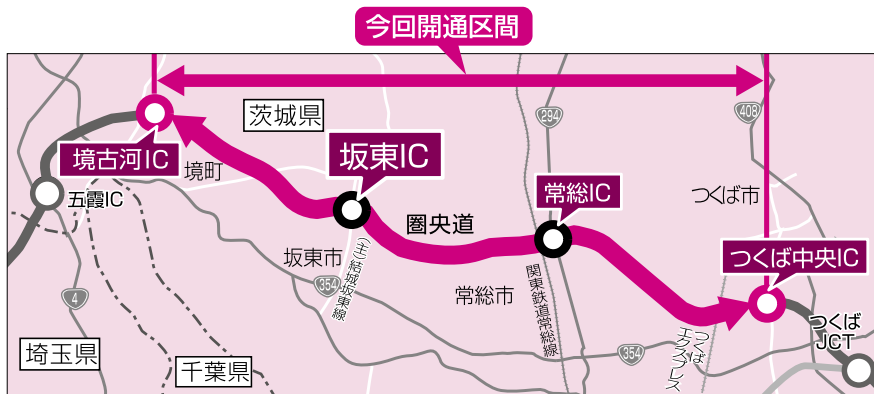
今回開通区間

茨城県

境古河IC

境町

五霞IC

坂東IC

圏央道

常総IC

つくば市

294

408

坂東市

(主)結城坂東線

354

4

関東鉄道常総線

常総市

つくば中央IC

つくばJCT

つくばエクスプレス

354

埼玉県

千葉県